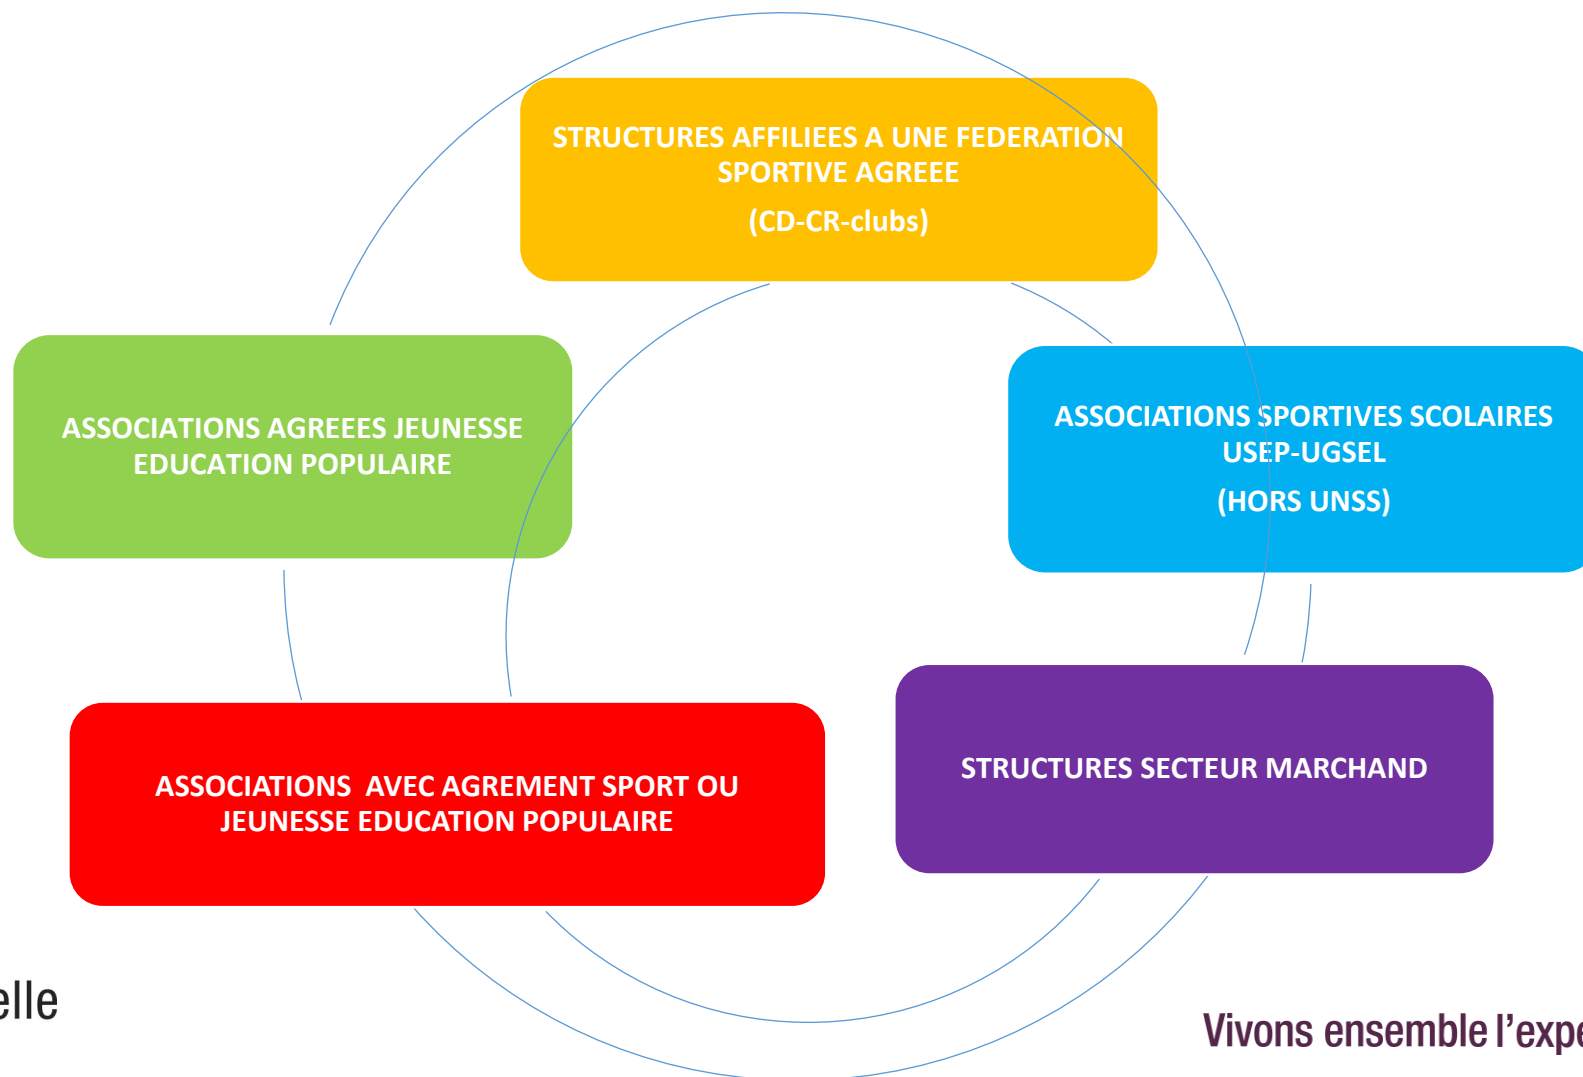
STRUCTURES AFFILIEES A UNE FEDERATION SPORTIVE AGREEE

(CD-CR-clubs)

ASSOCIATIONS AGREEES JEUNESSE EDUCATION POPULAIRE

ASSOCIATIONS SPORTIVES SCOLAIRES USEP-UGSEL

(HORS UNSS)

ASSOCIATIONS AVEC AGREMENT SPORT OU JEUNESSE EDUCATION POPULAIRE

STRUCTURES SECTEUR MARCHAND

elle

Vivons ensemble l'expe